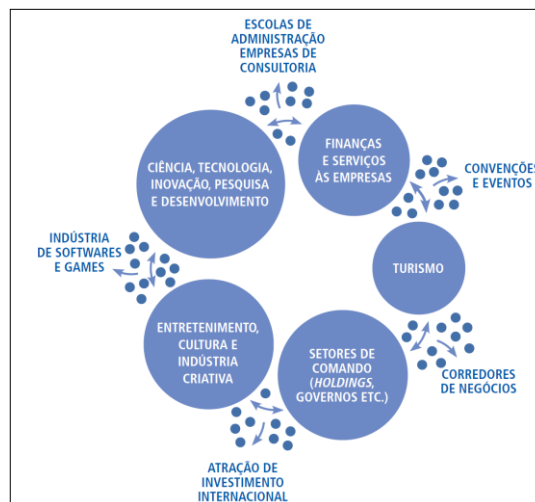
ESCOLAS DE ADMINISTRAÇÃO EMPRESAS DE CONSULTORIA

CIÊNCIA, TECNOLOGIA, INOVAÇÃO, PESQUISA E DESENVOLVIMENTO

FINANÇAS E SERVIÇOS ÀS EMPRESAS

CONVENÇÕES E EVENTOS

INDÚSTRIA DE SOFTWARES E GAMES

TURISMO

ENTRETENIMENTO, CULTURA E INDÚSTRIA CRIATIVA

SETORES DE COMANDO (*HOLDINGS*, GOVERNOS ETC.)

CORREDORES DE NEGÓCIOS

ATRAÇÃO DE INVESTIMENTO INTERNACIONAL